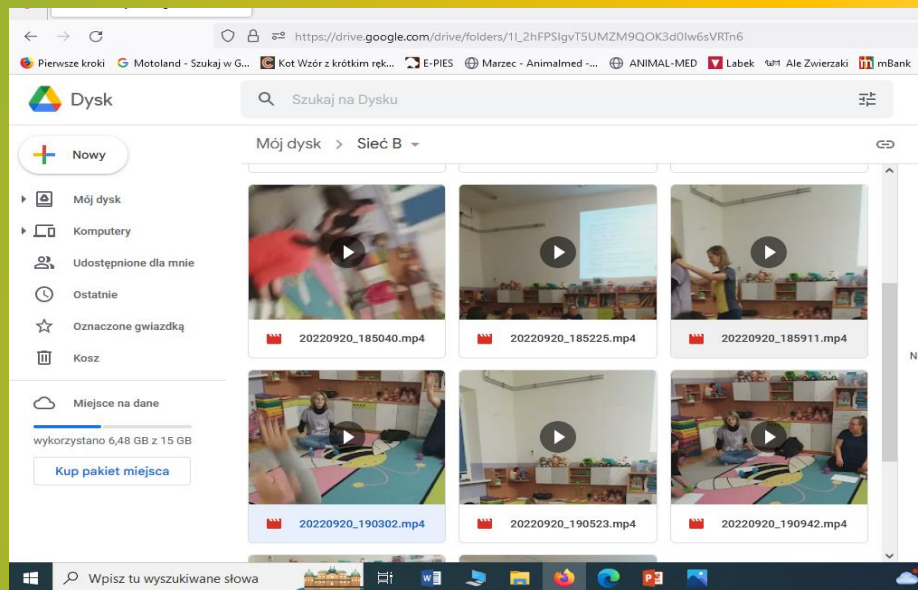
https://drive.google.com/drive/folders/1l_2hFPSIgvT5UMZM9QOK3d0lw6sVRTn6

Pierwsze kroki
Motoland - Szukaj w G...
Kot Wzór z krótkim ręk...
E-PIES
Marzec - Animalmed -...
ANIMAL-MED
Labek
Ale Zwierzaki
mBank

Dysk

Szukaj na Dysku

Nowy

Mój dysk
Komputery
Udostępnione dla mnie
Ostatnie
Oznaczone gwiazdką
Kosz

Miejsce na dane
wykorzystano 6,48 GB z 15 GB
Kup pakiet miejsca

Mój dysk > Sieć B

20220920_185040.mp4
20220920_185225.mp4
20220920_185911.mp4
20220920_190302.mp4
20220920_190523.mp4
20220920_190942.mp4

N

Wpisz tu wyszukiwane słowa